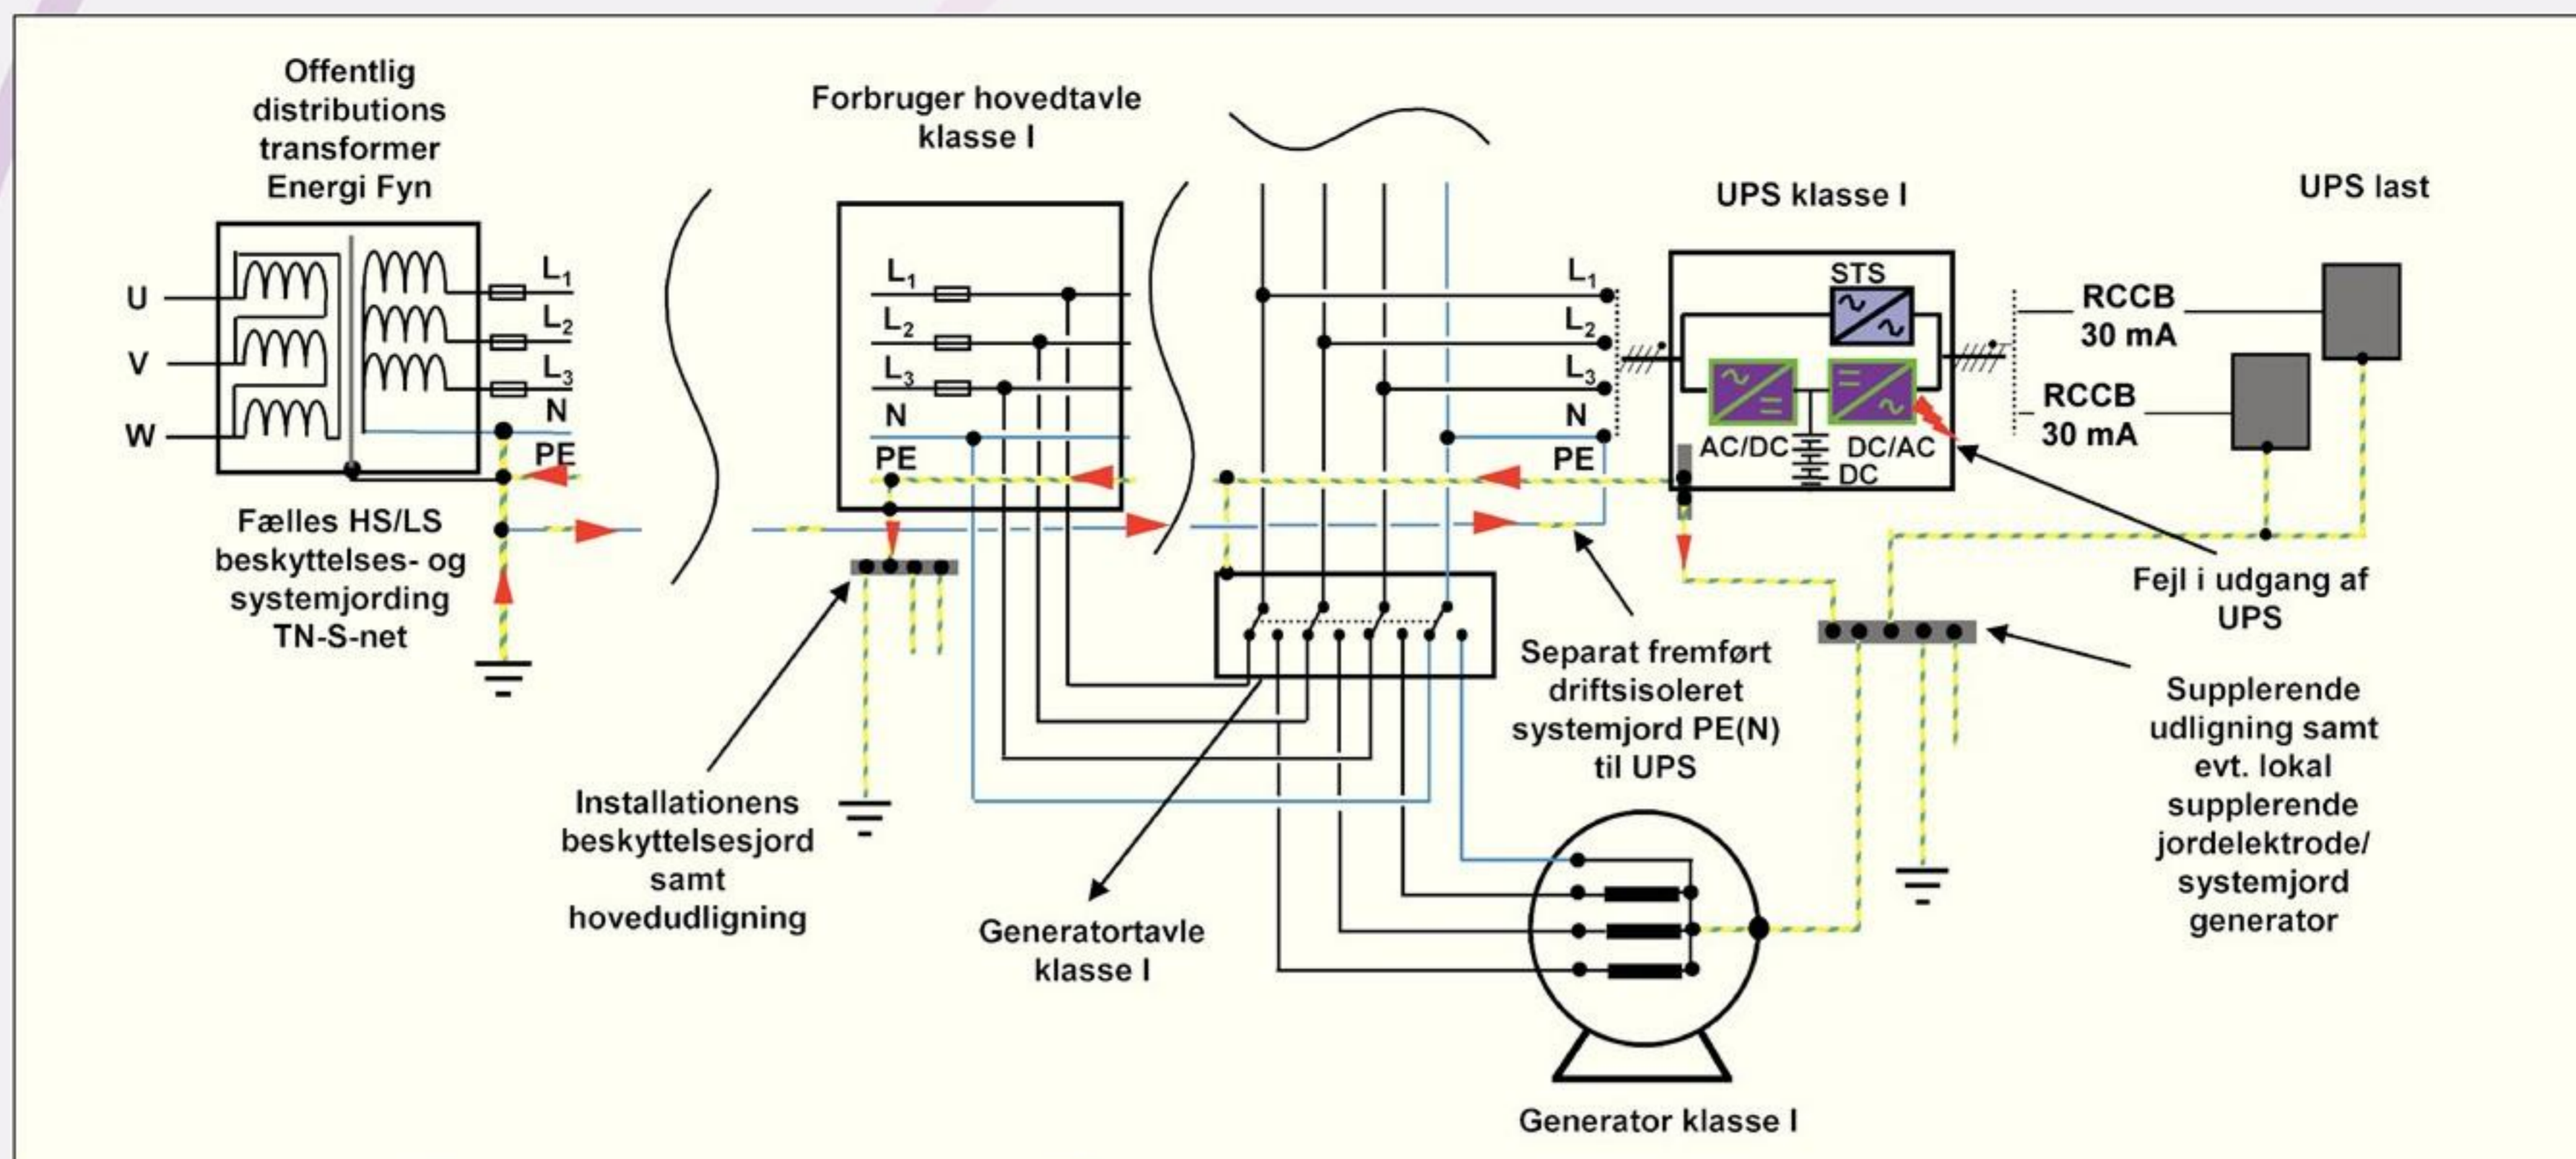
Offentlig distributions transformer Energi Fyn

Forbruger hovedtavle klasse I

UPS klasse I

UPS last

U
V
W

$L_1$
$L_2$
$L_3$
N
PE

$L_1$
$L_2$
$L_3$
N
PE

$L_1$
$L_2$
$L_3$
N
PE

STS

AC/DC
DC/AC
DC

RCCB 30 mA

RCCB 30 mA

Fælles HS/LS beskyttelses- og systemjording TN-S-net

Fejl i udgang af UPS

Separat fremført driftsisoleret systemjord PE(N) til UPS

Supplerende udligning samt evt. lokal supplerende jordelektrode/ systemjord generator

Installationens beskyttelsesjord samt hovedudligning

Generatortavle klasse I

Generator klasse I